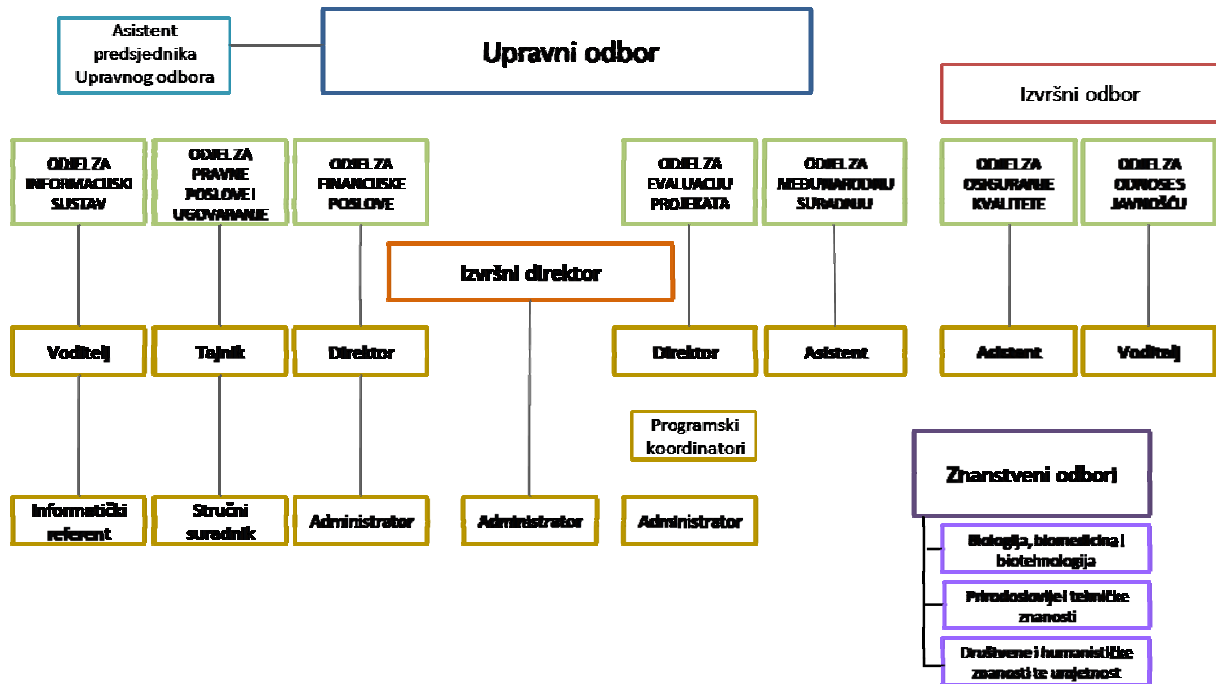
Asistent predsjednika Upravnog odbora

Upravni odbor

Izvršni odbor

ODJEL ZA INFORMACIJSKI SUSTAV

ODJEL ZA PRAVNE POSLOVE I UGOVARANJE

ODJEL ZA FINANCIJSKE POSLOVE

ODJEL ZA EVALUACIJU PROJEKATA

ODJEL ZA MEĐUNARODNU SURADNJU

ODJEL ZA OSIGURANJE KVALITETE

ODJEL ZA ODNOSE S JAVNOŠĆU

Izvršni direktor

Voditelj

Tajnik

Direktor

Direktor

Asistent

Asistent

Voditelj

Programski koordinatori

Znanstveni odbori

Informatički referent

Stručni suradnik

Administrator

Administrator

Administrator

Biologija, biomedicina i biotehnologija

Prirodoslovje i tehničke znanosti

Društvene i humanističke znanosti te umjetnost